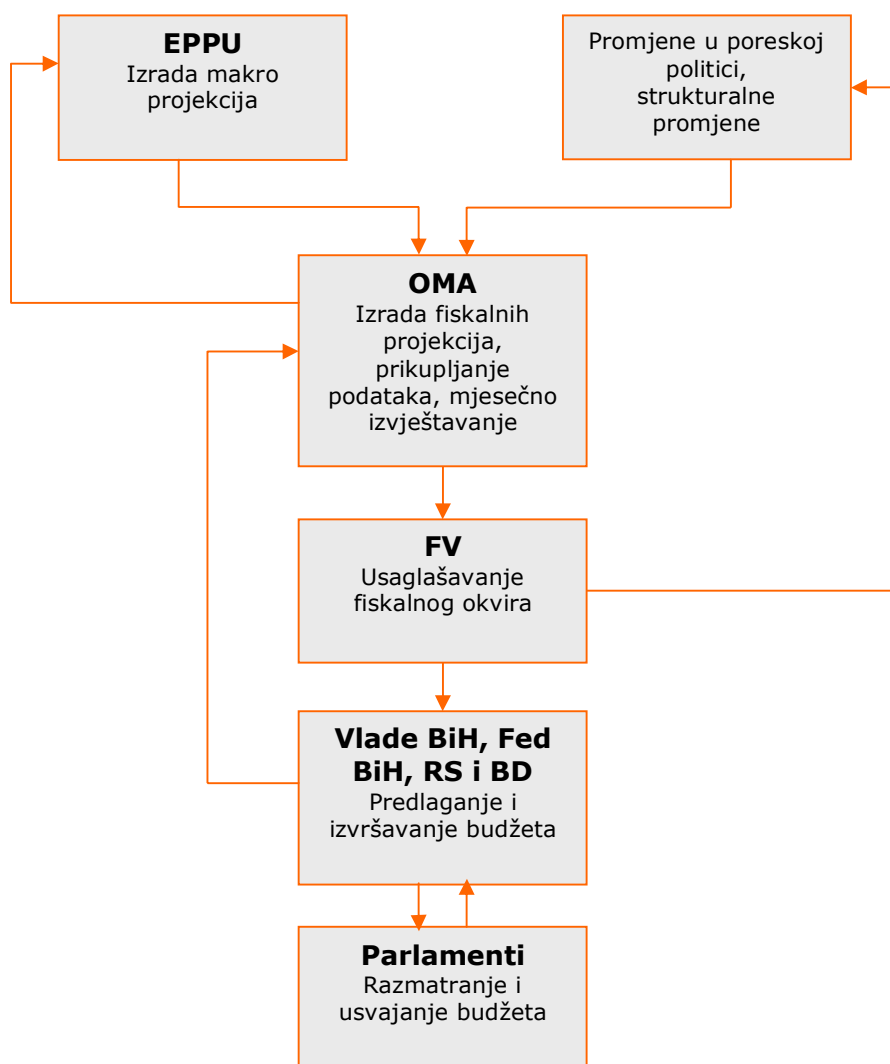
EPPU
Izrada makro projekcija

Promjene u poreskoj politici, strukturalne promjene

OMA
Izrada fiskalnih projekcija, prikupljanje podataka, mjesečno izvještavanje

FV
Usaglašavanje fiskalnog okvira

Vlade BiH, Fed BiH, RS i BD
Predlaganje i izvršavanje budžeta

Parlamenti
Razmatranje i usvajanje budžeta